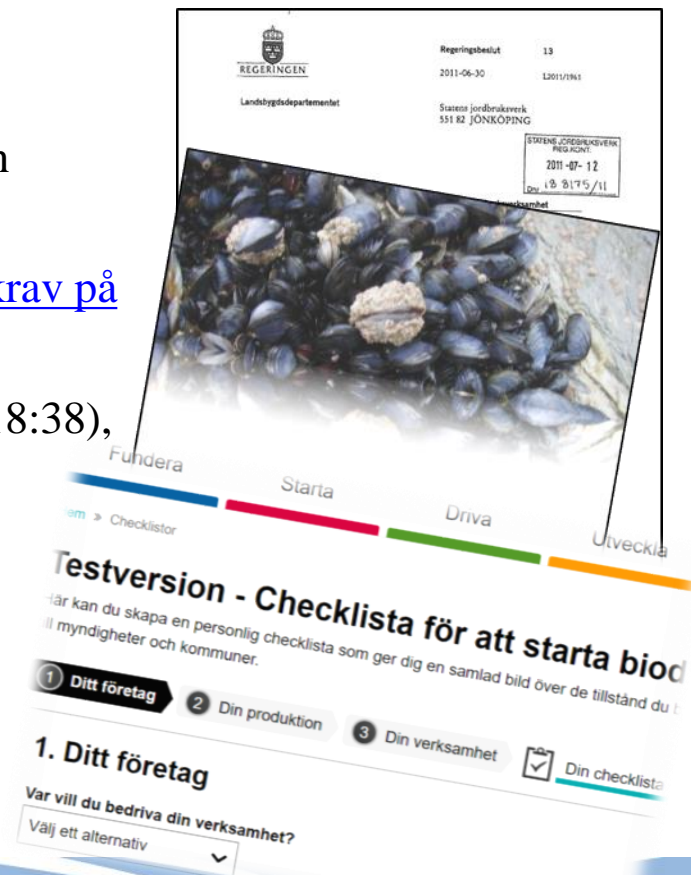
n

krav på

8:38),

REGERINGEN

Landsbygdsdepartementet

Regeringsbeslut 13

2011-06-30 L2011/1961

Statens jordbruksverk
551 82 JÖNKÖPING

STATENS JORDBRUKSVERK
REG.KONT.
2011-07-12
Dnr 18 8175/11

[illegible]verksamhet

Fundera

Starta

Driva

Utveckla

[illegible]em » Checklistor

Testversion - Checklista för att starta biod

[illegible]är kan du skapa en personlig checklista som ger dig en samlad bild över de tillstånd du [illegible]
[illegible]ll myndigheter och kommuner.

1 Ditt företag
2 Din produktion
3 Din verksamhet
Din checklista

1. Ditt företag

Var vill du bedriva din verksamhet?

Välj ett alternativ